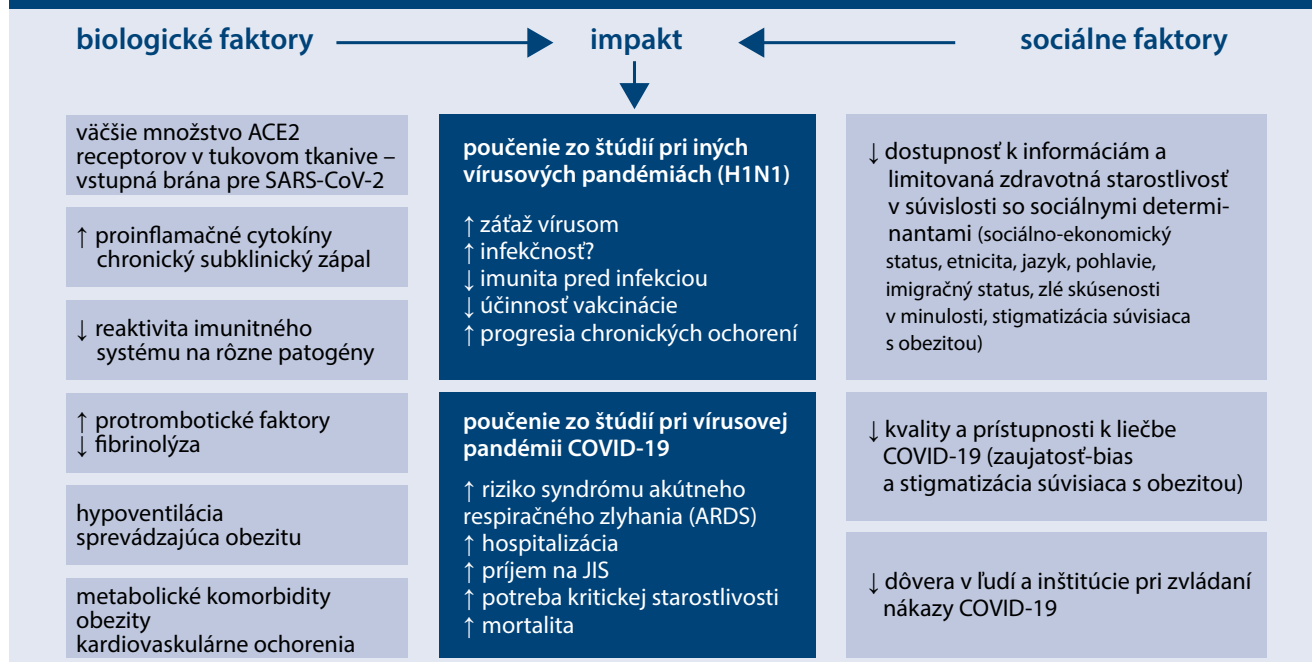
biologické faktory

impakt

sociálne faktory

väčšie množstvo ACE2 receptorov v tukovom tkanive – vstupná brána pre SARS-CoV-2

↑ proinflamačné cytokíny chronický subklinický zápal

↓ reaktivita imunitného systému na rôzne patogény

↑ protrombotické faktory
↓ fibrinolýza

hypoventilácia sprevádzajúca obezitu

metabolické komorbidity obezity
kardiovaskulárne ochorenia

poučenie zo štúdií pri iných vírusových pandémiách (H1N1)

↑ záťaž vírusom
↑ infekčnosť?
↓ imunita pred infekciou
↓ účinnosť vakcinácie
↑ progresia chronických ochorení

poučenie zo štúdií pri vírusovej pandémii COVID-19

↑ riziko syndrómu akútneho respiračného zlyhania (ARDS)
↑ hospitalizácia
↑ príjem na JIS
↑ potreba kritickej starostlivosti
↑ mortalita

↓ dostupnosť k informáciám a limitovaná zdravotná starostlivosť v súvislosti so sociálnymi determinantami (sociálno-ekonomický status, etnicita, jazyk, pohlavie, imigračný status, zlé skúsenosti v minulosti, stigmatizácia súvisiaca s obezitou)

↓ kvality a prístupnosti k liečbe COVID-19 (zaujatosť-bias a stigmatizácia súvisiaca s obezitou)

↓ dôvera v ľudí a inštitúcie pri zvládaní nákazy COVID-19